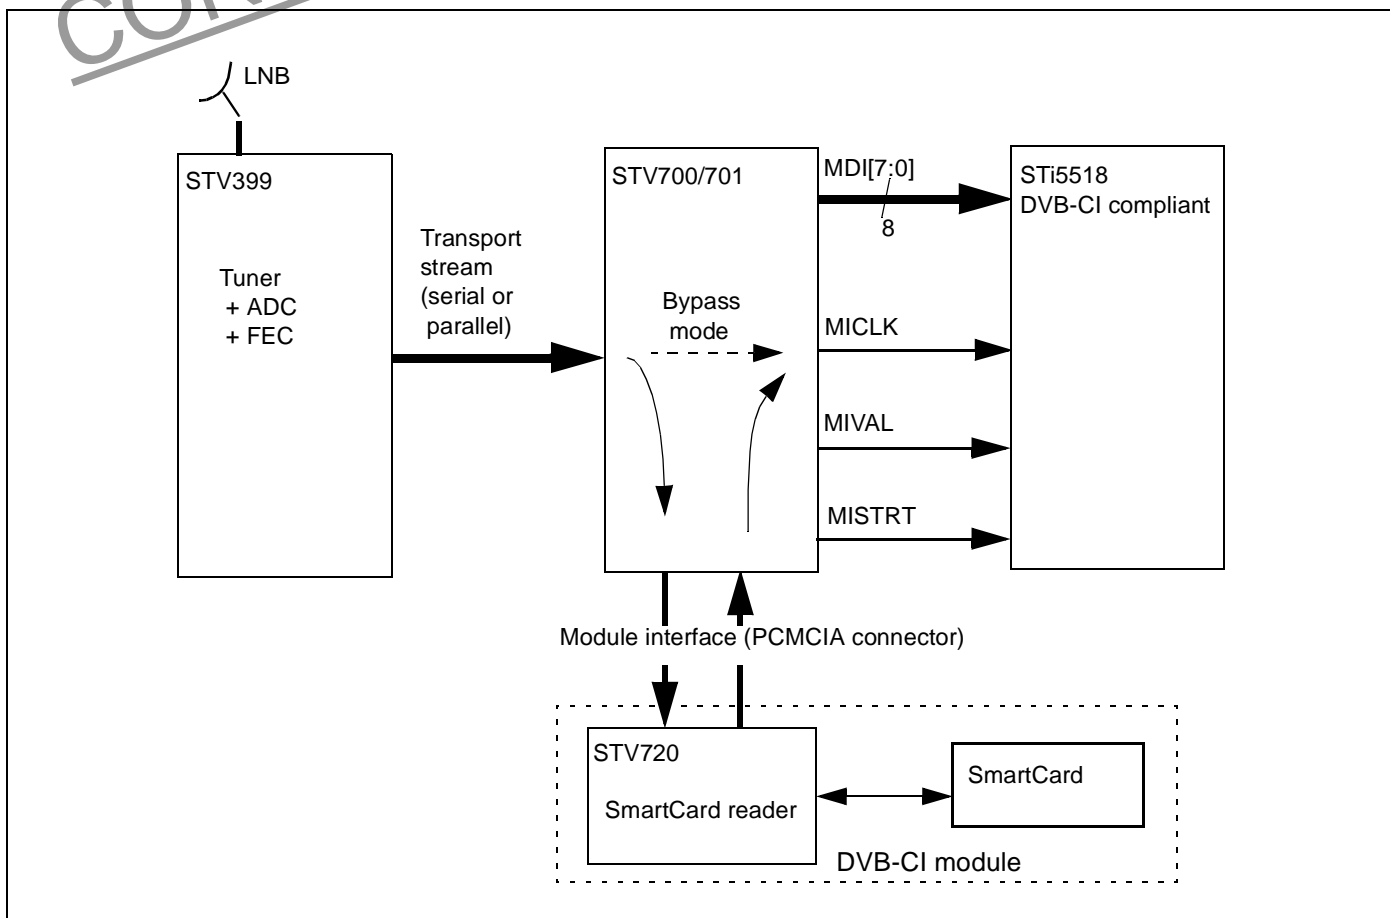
CON

LNB

STV399

Tuner
+ ADC
+ FEC

Transport stream (serial or parallel)

STV700/701

Bypass mode

MDI[7:0]

8

MICLK

MIVAL

MISTRT

STi5518
DVB-CI compliant

Module interface (PCMCIA connector)

STV720

SmartCard reader

SmartCard

DVB-CI module